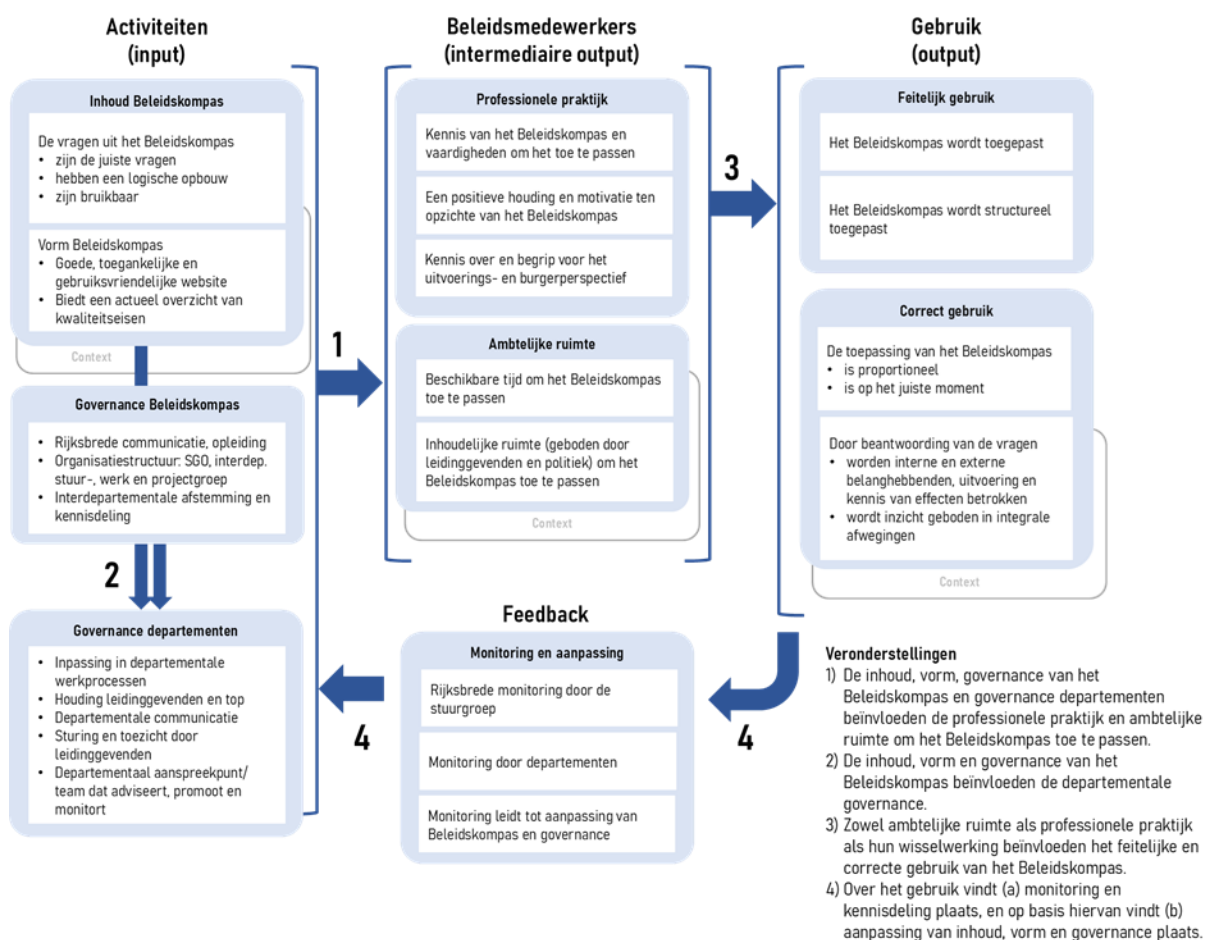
Activiteiten
(input)

Inhoud Beleidskompas

De vragen uit het Beleidskompas
• zijn de juiste vragen
• hebben een logische opbouw
• zijn bruikbaar

Vorm Beleidskompas
• Goede, toegankelijke en gebruiksvriendelijke website
• Biedt een actueel overzicht van kwaliteitseisen

Context

Governance Beleidskompas

• Rijksbrede communicatie, opleiding
• Organisatiestructuur: SGO, interdep. stuur-, werk en projectgroep
• Interdepartementale afstemming en kennisdeling

2

Governance departementen

• Inpassing in departementale werkprocessen
• Houding leidinggevenden en top
• Departementale communicatie
• Sturing en toezicht door leidinggevenden
• Departementaal aanspreekpunt/ team dat adviseert, promoot en monitort

1

Beleidsmedewerkers
(intermediaire output)

Professionele praktijk

Kennis van het Beleidskompas en vaardigheden om het toe te passen

Een positieve houding en motivatie ten opzichte van het Beleidskompas

Kennis over en begrip voor het uitvoerings- en burgerperspectief

Ambtelijke ruimte

Beschikbare tijd om het Beleidskompas toe te passen

Inhoudelijke ruimte (geboden door leidinggevenden en politiek) om het Beleidskompas toe te passen

Context

3

Gebruik
(output)

Feitelijk gebruik

Het Beleidskompas wordt toegepast

Het Beleidskompas wordt structureel toegepast

Correct gebruik

De toepassing van het Beleidskompas
• is proportioneel
• is op het juiste moment

Door beantwoording van de vragen
• worden interne en externe belanghebbenden, uitvoering en kennis van effecten betrokken
• wordt inzicht geboden in integrale afwegingen

Context

Feedback

Monitoring en aanpassing

Rijksbrede monitoring door de stuurgroep

Monitoring door departementen

Monitoring leidt tot aanpassing van Beleidskompas en governance

4

4

Veronderstellingen
1) De inhoud, vorm, governance van het Beleidskompas en governance departementen beïnvloeden de professionele praktijk en ambtelijke ruimte om het Beleidskompas toe te passen.
2) De inhoud, vorm en governance van het Beleidskompas beïnvloeden de departementale governance.
3) Zowel ambtelijke ruimte als professionele praktijk als hun wisselwerking beïnvloeden het feitelijke en correcte gebruik van het Beleidskompas.
4) Over het gebruik vindt (a) monitoring en kennisdeling plaats, en op basis hiervan vindt (b) aanpassing van inhoud, vorm en governance plaats.